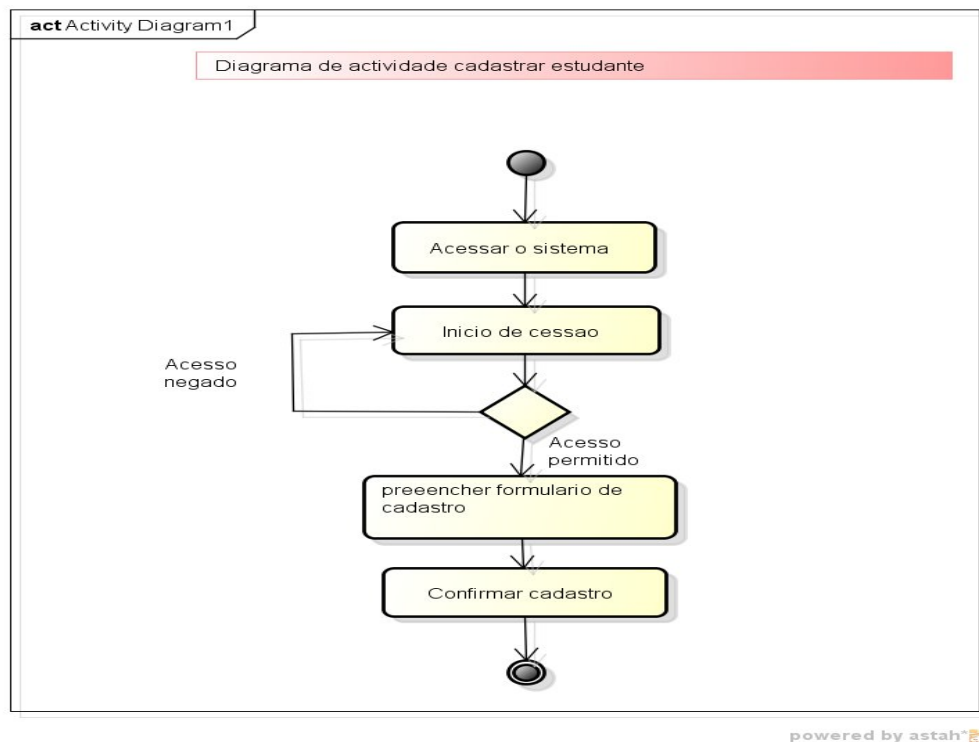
act Activity Diagram1

Diagrama de actividade cadastrar estudante

Acessar o sistema

Inicio de cessao

Acesso negado

Acesso permitido

preeencher formulario de cadastro

Confirmar cadastro

powered by astah*